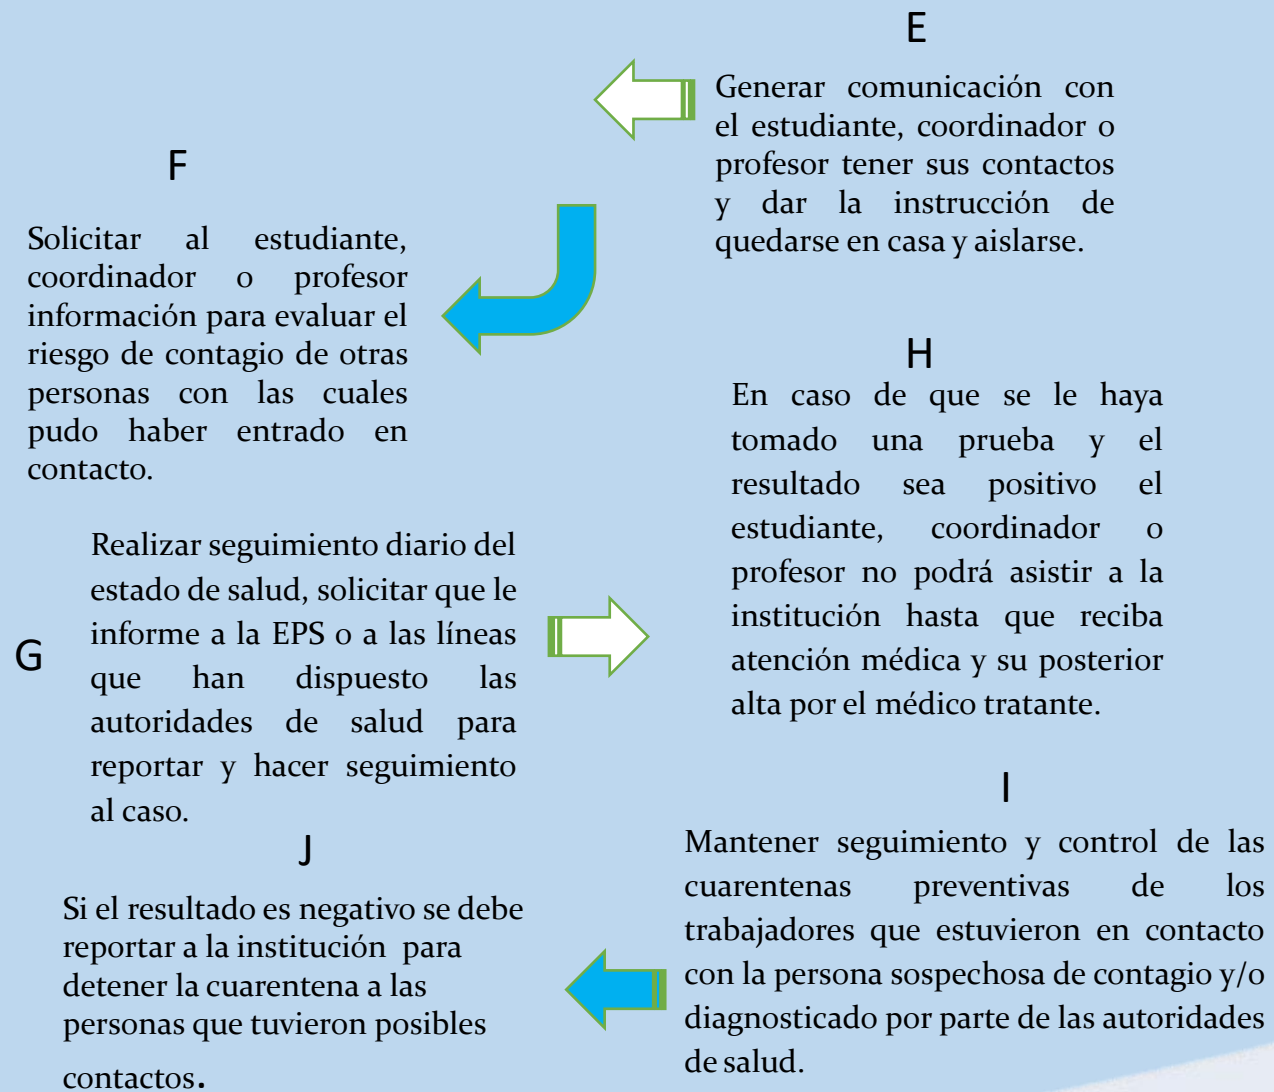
E

Generar comunicación con el estudiante, coordinador o profesor tener sus contactos y dar la instrucción de quedarse en casa y aislarse.

F

Solicitar al estudiante, coordinador o profesor información para evaluar el riesgo de contagio de otras personas con las cuales pudo haber entrado en contacto.

H

En caso de que se le haya tomado una prueba y el resultado sea positivo el estudiante, coordinador o profesor no podrá asistir a la institución hasta que reciba atención médica y su posterior alta por el médico tratante.

G

Realizar seguimiento diario del estado de salud, solicitar que le informe a la EPS o a las líneas que han dispuesto las autoridades de salud para reportar y hacer seguimiento al caso.

I

Mantener seguimiento y control de las cuarentenas preventivas de los trabajadores que estuvieron en contacto con la persona sospechosa de contagio y/o diagnosticado por parte de las autoridades de salud.

J

Si el resultado es negativo se debe reportar a la institución para detener la cuarentena a las personas que tuvieron posibles contactos.